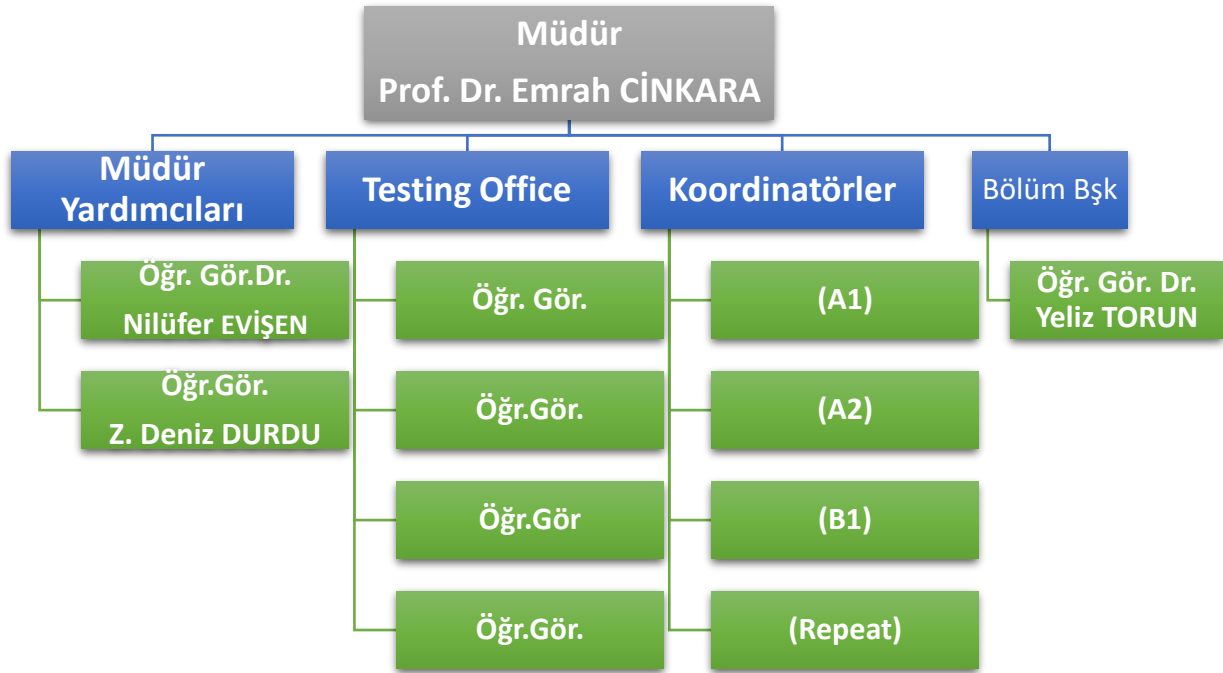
Müdür
Prof. Dr. Emrah CİNKARA

Müdür Yardımcıları

Öğr. Gör.Dr.
Nilüfer EVİŞEN

Öğr.Gör.
Z. Deniz DURDU

Testing Office

Öğr. Gör.

Öğr.Gör.

Öğr.Gör

Öğr.Gör.

Koordinatörler

(A1)

(A2)

(B1)

(Repeat)

Bölüm Bşk

Öğr. Gör. Dr.
Yeliz TORUN